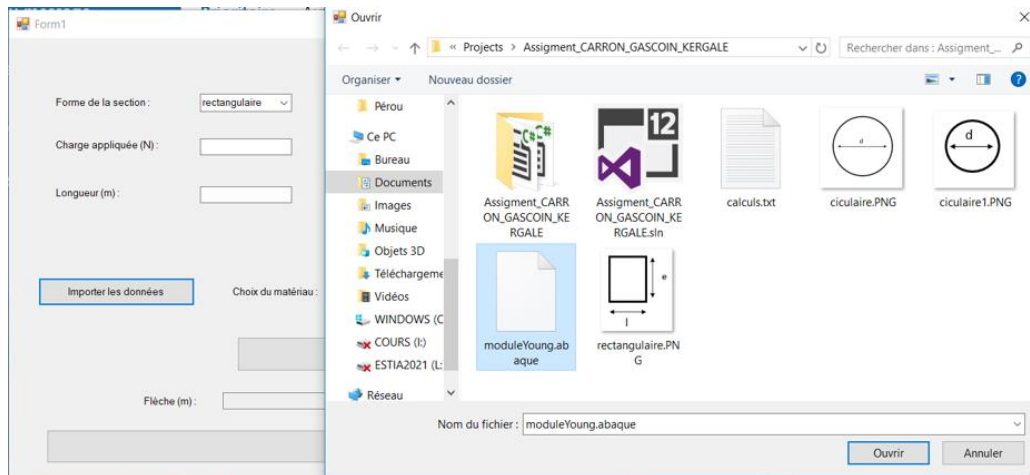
Form1

Forme de la section : rectangulaire

Charge appliquée (N) :

Longueur (m) :

Importer les données

Choix du matériau :

Flèche (m) :

Ouvrir

« Projects > Assigment_CARRON_GASCOIN_KERGALE

Rechercher dans : Assigment_...

Organiser ▾ Nouveau dossier

Pérou
Ce PC
Bureau
Documents
Images
Musique
Objets 3D
Téléchargeme
Vidéos
WINDOWS (C
COURS (I:)
ESTIA2021 (L:
Réseau

C# 12

Assigment_CARRON_GASCOIN_KERGALE

Assigment_CARRON_GASCOIN_KERGALE.sln

calculs.txt

d
ciculaire.PNG

d
ciculaire1.PNG

moduleYoung.abaque

e
l
rectangulaire.PNG

Nom du fichier : moduleYoung.abaque

Ouvrir

Annuler